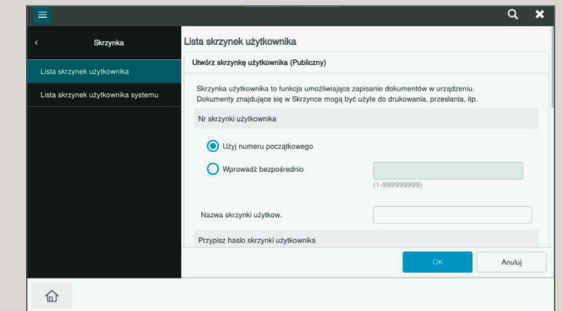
Skrzynka

Lista skrzynek użytkownika

Lista skrzynek użytkownika systemu

Lista skrzynek użytkownika

Utwórz skrzynkę użytkownika (Publiczny)

Skrzynka użytkownika to funkcja umożliwiająca zapisanie dokumentów w urządzeniu. Dokumenty znajdujące się w Skrzynce mogą być użyte do drukowania, przesłania, itp.

Nr skrzynki użytkownika

Użyj numeru początkowego

Wprowadź bezpośrednio

(1-999999999)

Nazwa skrzynki użytkow.

Przypisz hasło skrzynki użytkownika

OK

Anuluj